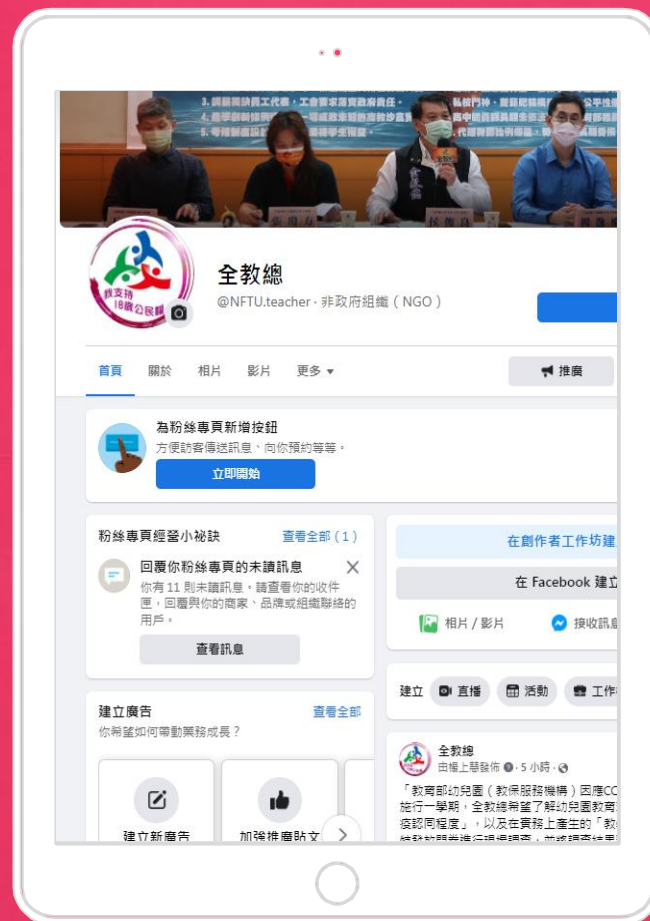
全教總
@NFTU.teacher · 非政府組織（NGO）

首頁　關於　相片　影片　更多 ▾　推廣

為粉絲專頁新增按鈕
方便訪客傳送訊息、向你預約等等。
立即開始

粉絲專頁經營小祕訣　查看全部（1）
回覆你粉絲專頁的未讀訊息
你有 11 則未讀訊息，請查看你的收件匣，回覆與你的商家、品牌或組織聯絡的用戶。
查看訊息

建立廣告　查看全部
你希望如何帶動業務成長？
建立新廣告　加強推廣貼文

在創作者工作坊建
在 Facebook 建立
相片／影片　接收訊息
建立　直播　活動　工作

全教總
由楊上華發佈 · 5 小時 ·
「教育部幼兒園（教保服務機構）因應CO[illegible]施行一學期，全教總希望了解幼兒園教育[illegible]疫認同程度」，以及在實務上產生的「教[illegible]
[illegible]